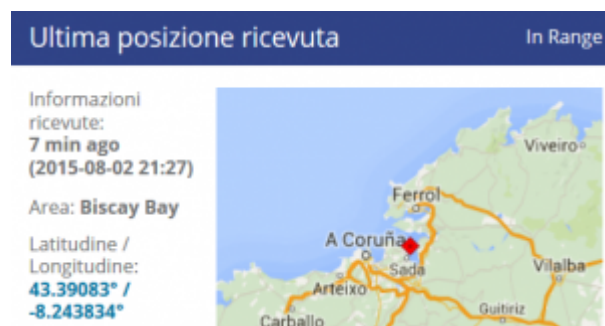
Ultima posizione ricevuta

In Range

Informazioni ricevute:
7 min ago
(2015-08-02 21:27)

Area: Biscay Bay

Latitudine / Longitudine:
43.39083° / -8.243834°

Viveiro

Ferrol

A Coruña

Sada

Vilalba

Arteixo

Guitiriz

Carballo